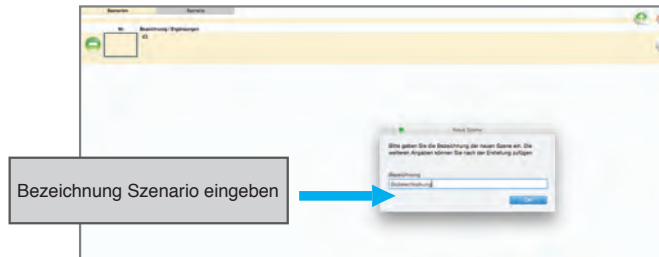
Szenarien | Szenario

Nr. Bezeichnung / Ergänzungen
43

Neue Szene

Bitte geben Sie die Bezeichnung der neuen Szene ein. Die weiteren Angaben können Sie nach der Erstellung zufügen

Bezeichnung
Stallbeschreibung

OK

Bezeichnung Szenario eingeben